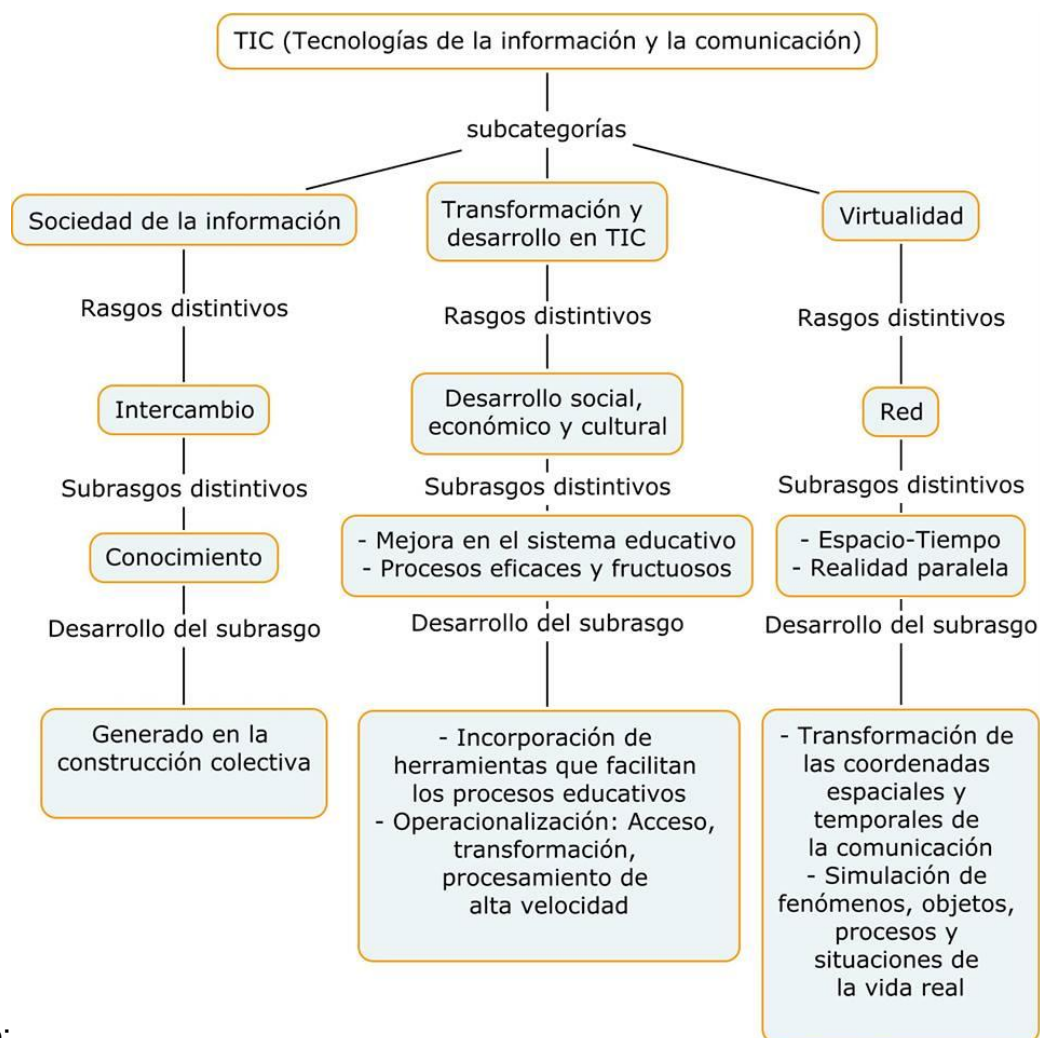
TIC (Tecnologías de la información y la comunicación)

subcategorías

Sociedad de la información

Rasgos distintivos

Intercambio

Subrasgos distintivos

Conocimiento

Desarrollo del subrasgo

Generado en la construcción colectiva

Transformación y desarrollo en TIC

Rasgos distintivos

Desarrollo social, económico y cultural

Subrasgos distintivos

- Mejora en el sistema educativo
- Procesos eficaces y fructuosos

Desarrollo del subrasgo

- Incorporación de herramientas que facilitan los procesos educativos
- Operacionalización: Acceso, transformación, procesamiento de alta velocidad

Virtualidad

Rasgos distintivos

Red

Subrasgos distintivos

- Espacio-Tiempo
- Realidad paralela

Desarrollo del subrasgo

- Transformación de las coordenadas espaciales y temporales de la comunicación
- Simulación de fenómenos, objetos, procesos y situaciones de la vida real